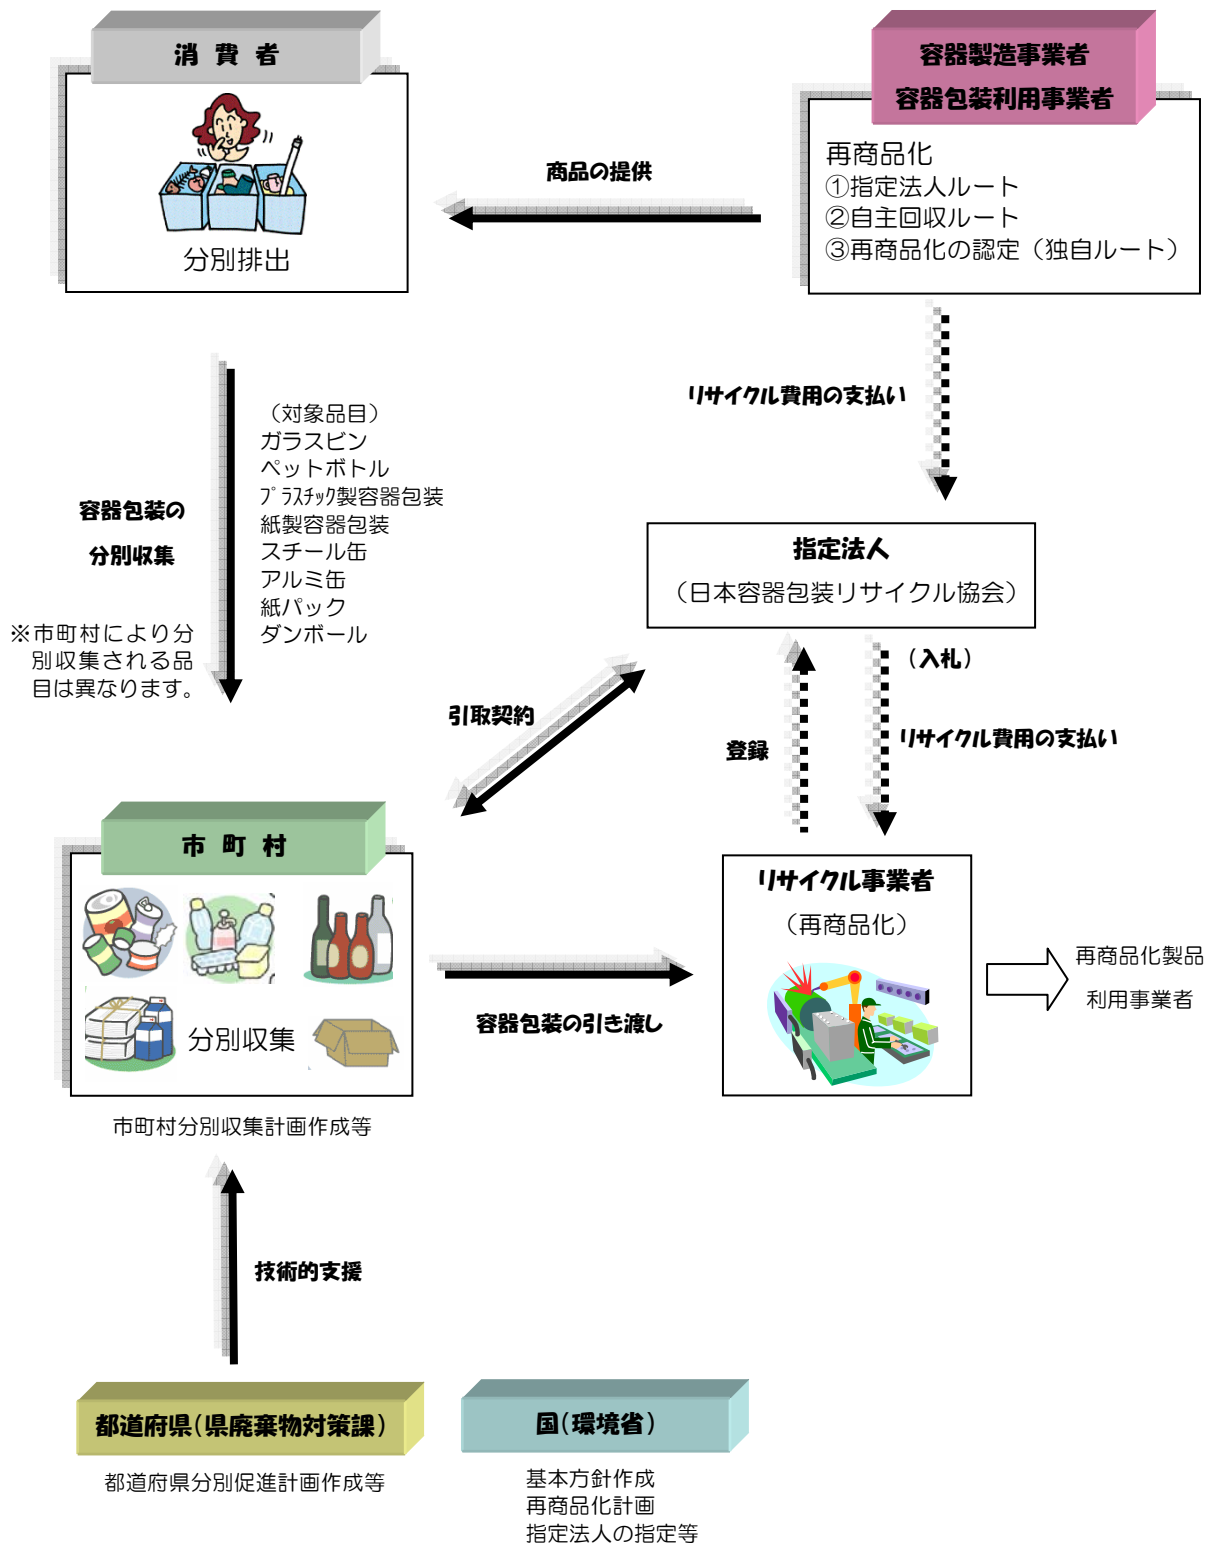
消 費 者

分別排出

容器製造事業者
容器包装利用事業者

再商品化
①指定法人ルート
②自主回収ルート
③再商品化の認定（独自ルート）

商品の提供

リサイクル費用の支払い

容器包装の
分別収集

※市町村により分別収集される品目は異なります。

（対象品目）
ガラスビン
ペットボトル
プラスチック製容器包装
紙製容器包装
スチール缶
アルミ缶
紙パック
ダンボール

指定法人
（日本容器包装リサイクル協会）

（入札）

リサイクル費用の支払い

登録

引取契約

市 町 村

分別収集

市町村分別収集計画作成等

容器包装の引き渡し

リサイクル事業者
（再商品化）

再商品化製品
利用事業者

技術的支援

都道府県（県廃棄物対策課）

都道府県分別促進計画作成等

国（環境省）

基本方針作成
再商品化計画
指定法人の指定等